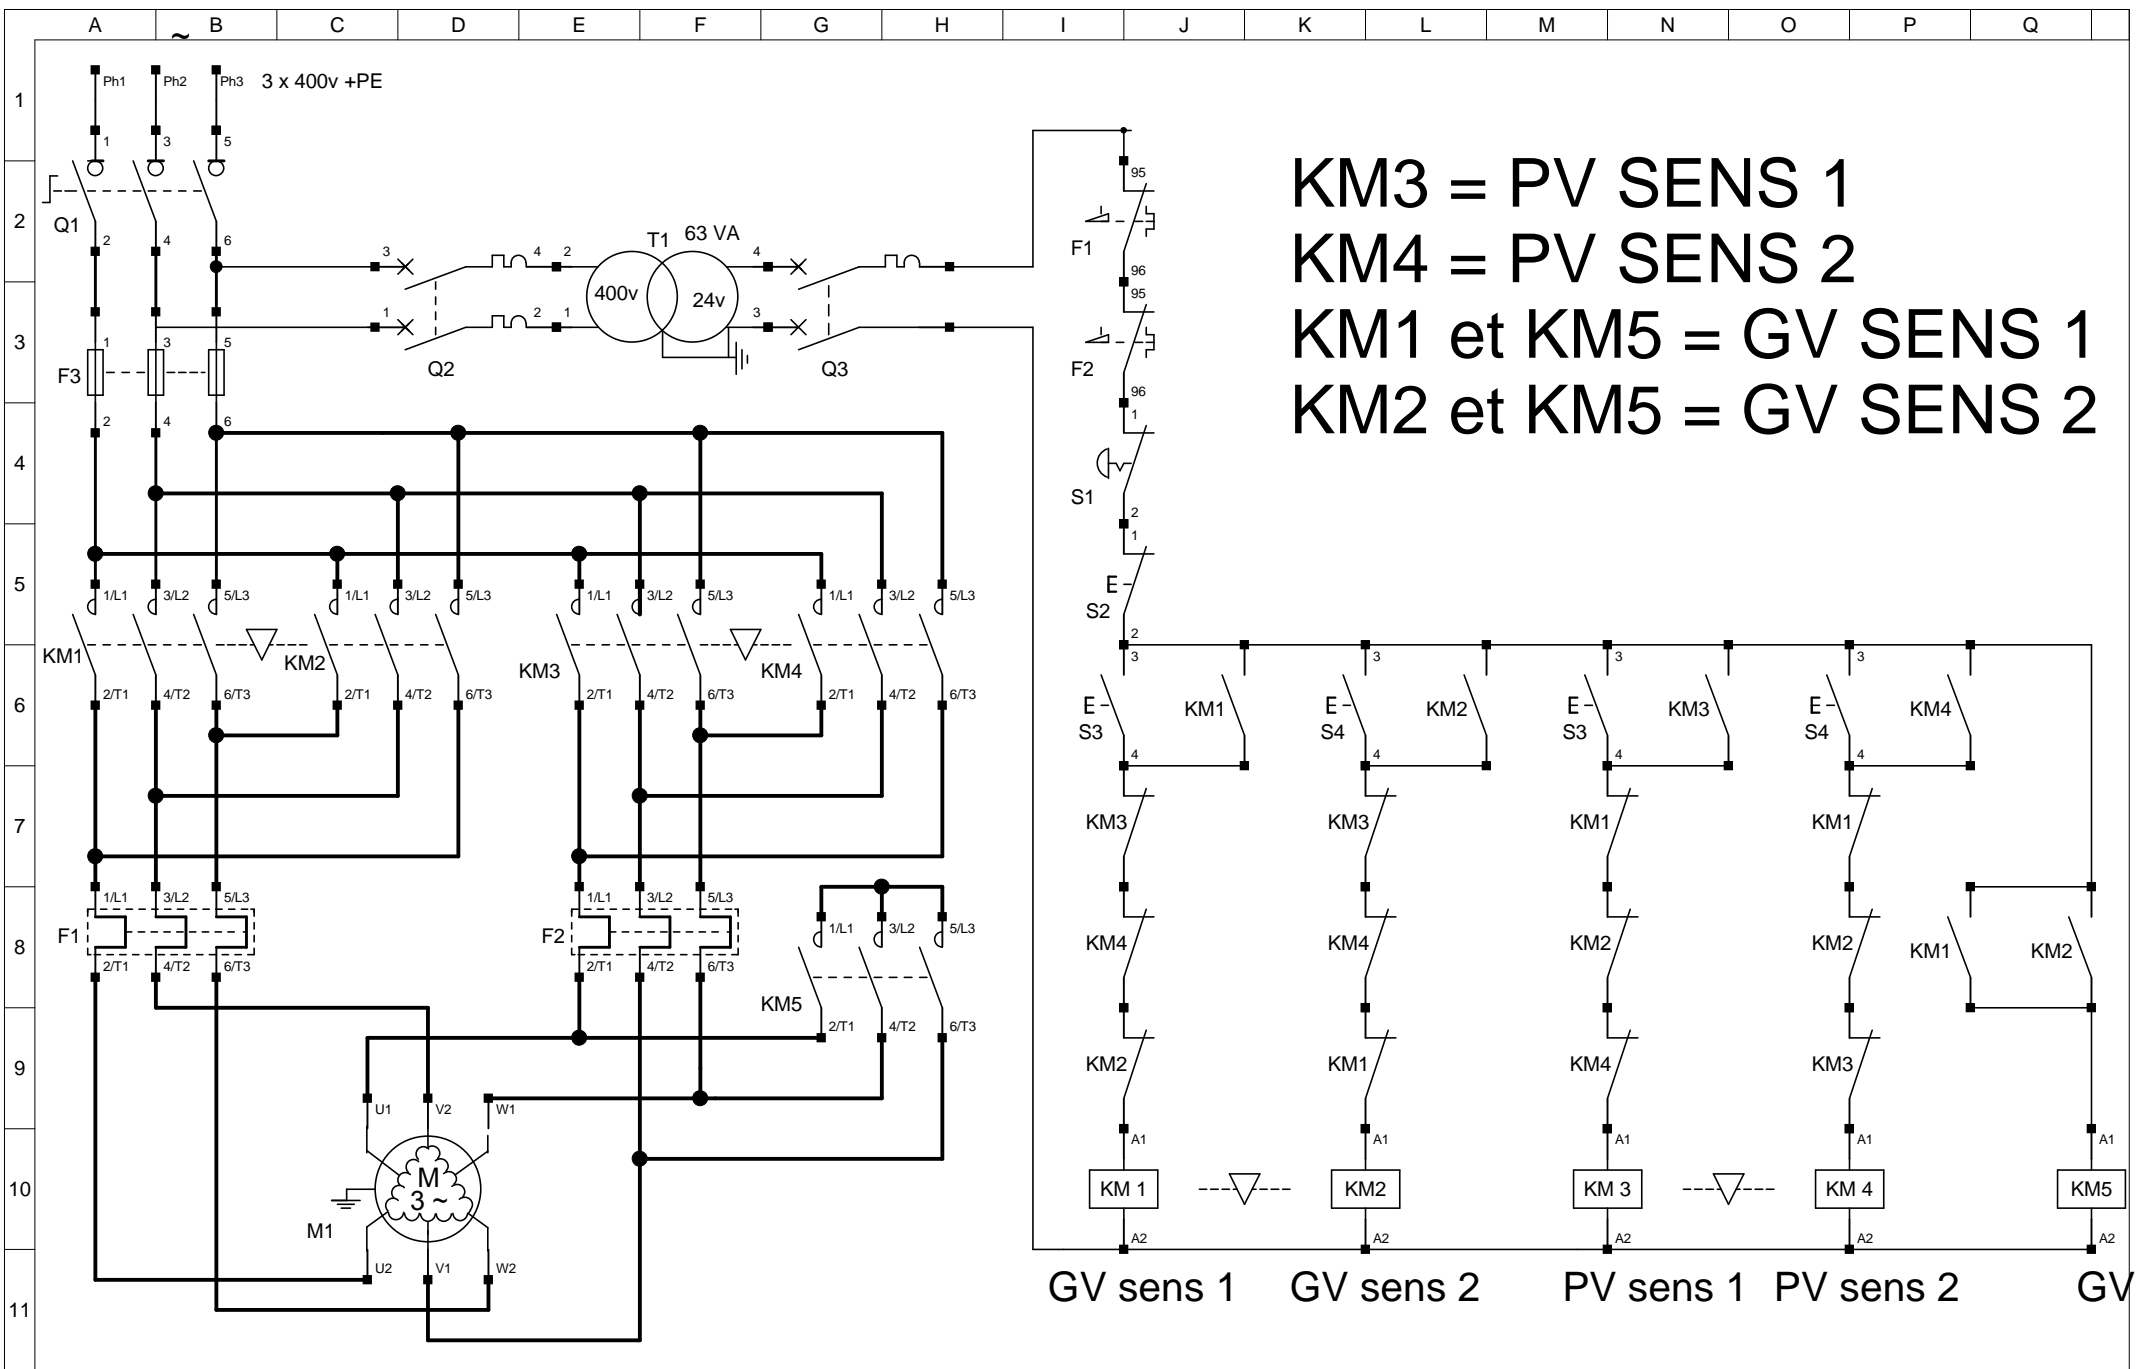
A B C D E F G H I J K L M N O P Q

1 2 3 4 5 6 7 8 9 10 11

Ph1 Ph2 Ph3 3 x 400v +PE

KM3 = PV SENS 1
KM4 = PV SENS 2
KM1 et KM5 = GV SENS 1
KM2 et KM5 = GV SENS 2

Q1 F3 Q2 T1 63 VA 400v 24v Q3

F1 95 96 F2 95 96 S1 S2

KM1 KM2 KM3 KM4

1/L1 3/L2 5/L3 2/T1 4/T2 6/T3

F1 F2 KM5

U1 V2 W1 M 3 ~ M1 U2 V1 W2

S3 KM1 S4 KM2 S3 KM3 S4 KM4

KM3 KM3 KM1 KM1
KM4 KM4 KM2 KM2 KM1 KM2
KM2 KM1 KM4 KM3

A1 A2

KM 1 KM2 KM 3 KM 4 KM5

GV sens 1 GV sens 2 PV sens 1 PV sens 2 GV